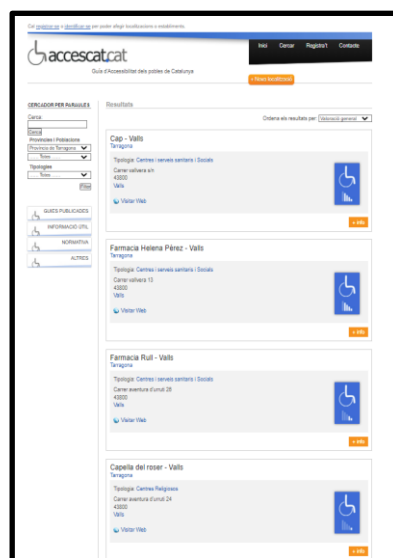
Cal registrar-se o identificar-se per poder afegir localitzacions o establiments.

accescat.cat

Guia d'Accessibilitat dels pobles de Catalunya

Inici Cercar Registra't Contacte

+ Nova localització

CERCADOR PER PARAULES

Cerca

Cercar

Provincies i Poblacions

Provincia de Tarragona

Totes

Tipologies

Totes

Filtrar

GUIES PUBLICADES

INFORMACIO UTIL

NORMATIVA

ALTRES

Resultats

Ordena els resultats per Valoració general

Cap - Valls
Tarragona

Tipologia: Centres i serveis sanitaris i Socials

Carrer valivera s/n
43800
Valls

Visitar Web

+ info

Farmacia Helena Pérez - Valls
Tarragona

Tipologia: Centres i serveis sanitaris i Socials

Carrer valivera 13
43800
Valls

Visitar Web

+ info

Farmacia Rull - Valls
Tarragona

Tipologia: Centres i serveis sanitaris i Socials

Carrer avantura d'urruti 28
43800
Valls

Visitar Web

+ info

Capella del roser - Valls
Tarragona

Tipologia: Centres Religiosos

Carrer avantura d'urruti 24
43800
Valls

Visitar Web

+ info